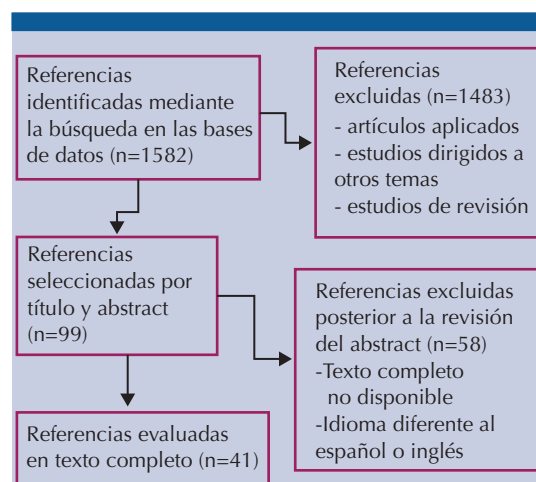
Referencias identificadas mediante la búsqueda en las bases de datos (n=1582)

Referencias excluidas (n=1483)
- artículos aplicados
- estudios dirigidos a otros temas
- estudios de revisión

Referencias seleccionadas por título y abstract (n=99)

Referencias excluidas posterior a la revisión del abstract (n=58)
-Texto completo no disponible
-Idioma diferente al español o inglés

Referencias evaluadas en texto completo (n=41)